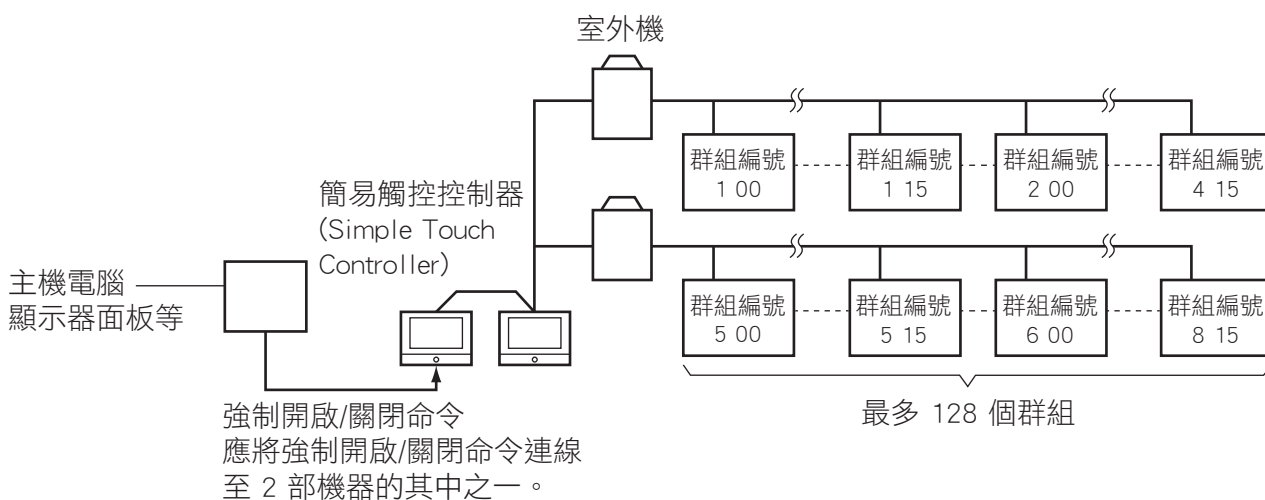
室外機

簡易觸控控制器
(Simple Touch Controller)

主機電腦
顯示器面板等

群組編號
1 00

群組編號
1 15

群組編號
2 00

群組編號
4 15

群組編號
5 00

群組編號
5 15

群組編號
6 00

群組編號
8 15

最多 128 個群組

強制開啟/關閉命令
應將強制開啟/關閉命令連線至 2 部機器的其中之一。